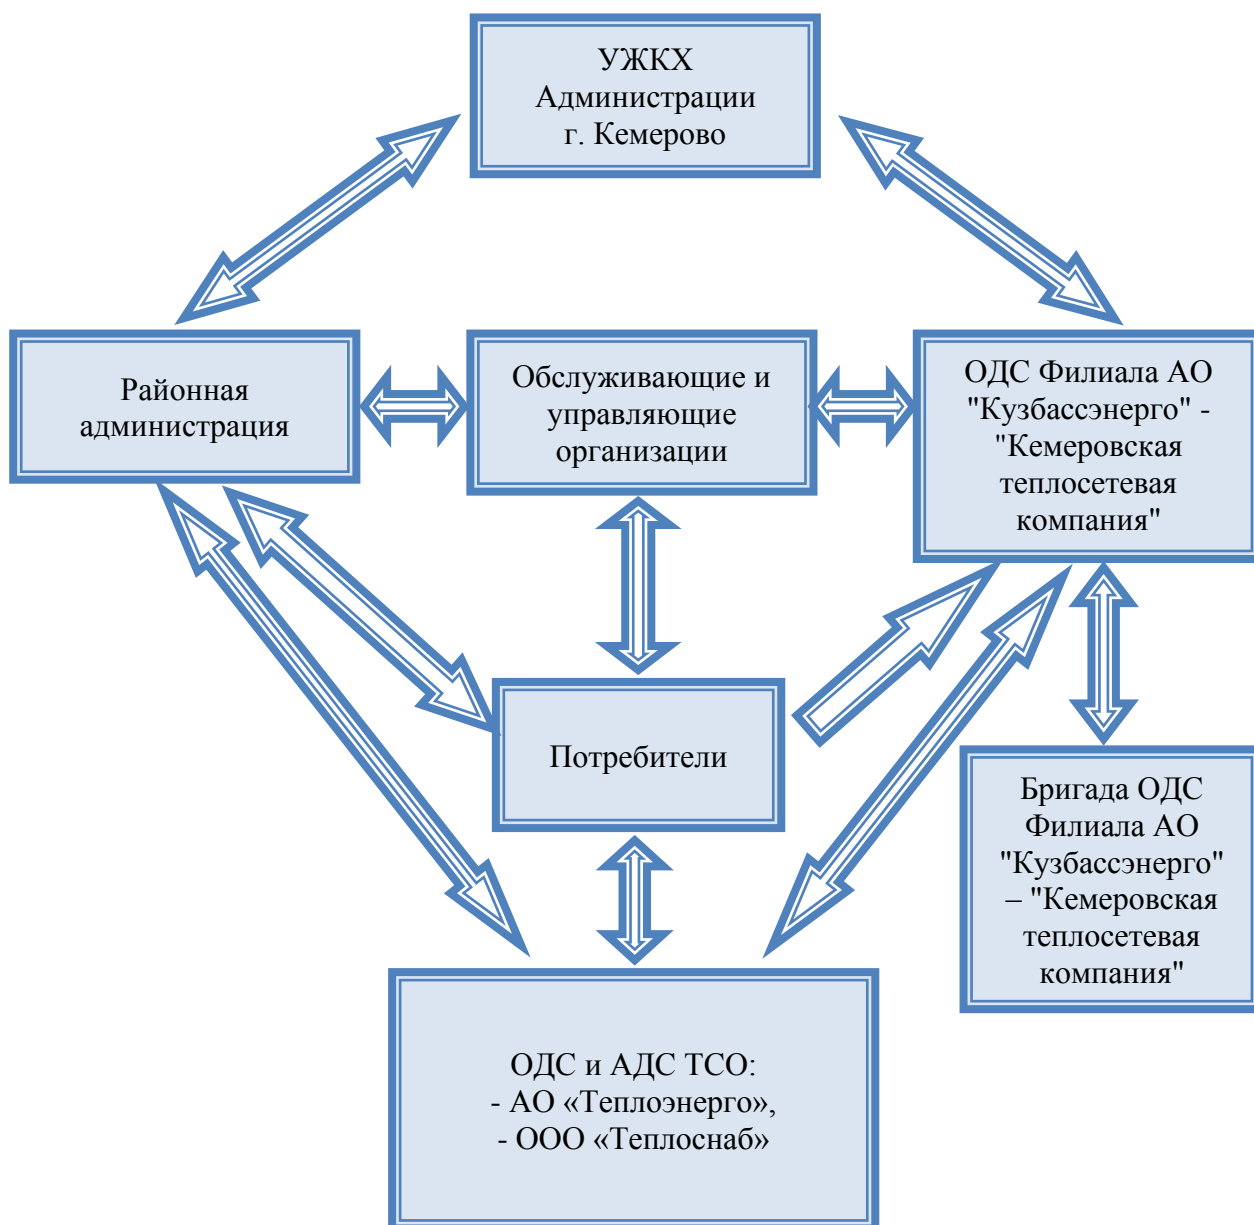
УЖКХ Администрации г. Кемерово

Районная администрация

Обслуживающие и управляющие организации

ОДС Филиала АО "Кузбассэнерго" - "Кемеровская теплосетевая компания"

Потребители

Бригада ОДС Филиала АО "Кузбассэнерго" – "Кемеровская теплосетевая компания"

ОДС и АДС ТСО:
- АО «Теплоэнерго»,
- ООО «Теплоснаб»